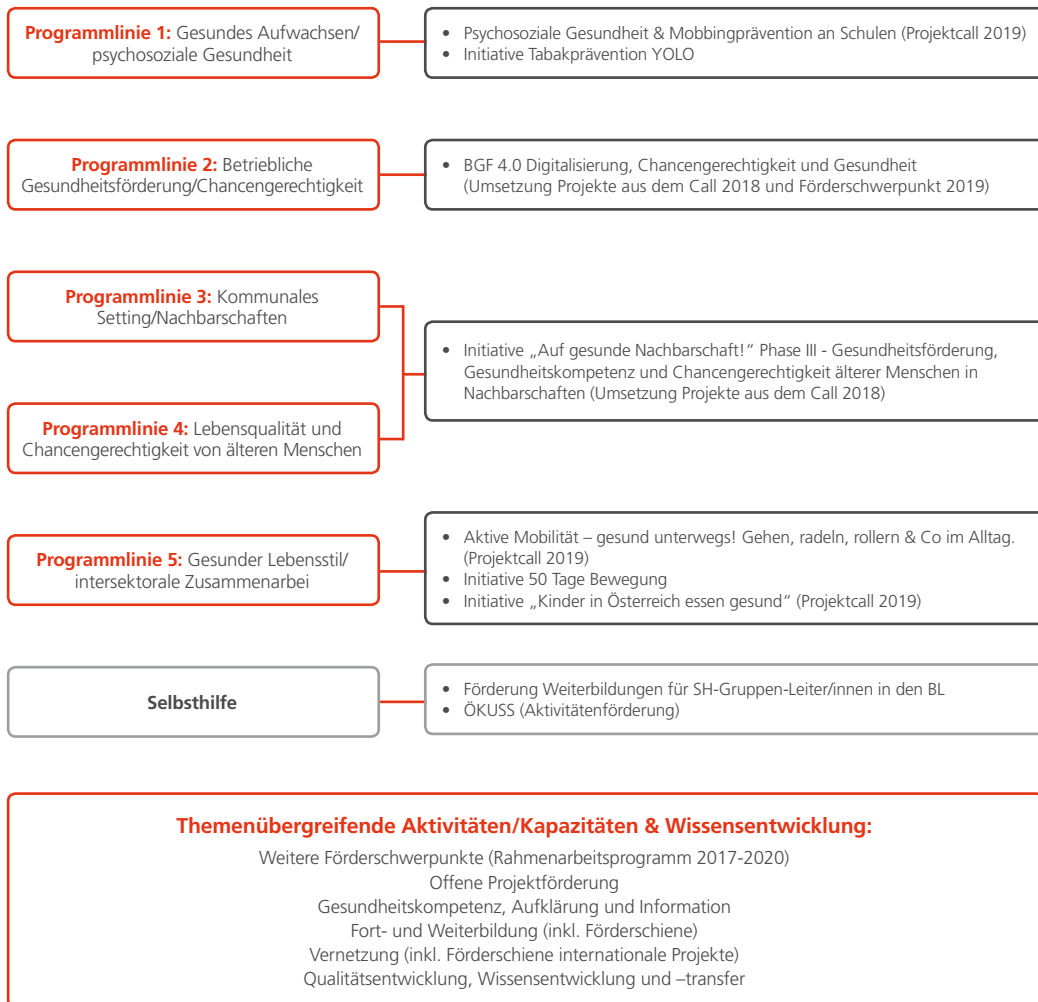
**Programmlinie 1:** Gesundes Aufwachsen/ psychosoziale Gesundheit

- Psychosoziale Gesundheit & Mobbingprävention an Schulen (Projektcall 2019)
- Initiative Tabakprävention YOLO

**Programmlinie 2:** Betriebliche Gesundheitsförderung/Chancengerechtigkeit

- BGF 4.0 Digitalisierung, Chancengerechtigkeit und Gesundheit (Umsetzung Projekte aus dem Call 2018 und Förderschwerpunkt 2019)

**Programmlinie 3:** Kommunales Setting/Nachbarschaften

**Programmlinie 4:** Lebensqualität und Chancengerechtigkeit von älteren Menschen

- Initiative „Auf gesunde Nachbarschaft!" Phase III - Gesundheitsförderung, Gesundheitskompetenz und Chancengerechtigkeit älterer Menschen in Nachbarschaften (Umsetzung Projekte aus dem Call 2018)

**Programmlinie 5:** Gesunder Lebensstil/ intersektorale Zusammenarbei

- Aktive Mobilität – gesund unterwegs! Gehen, radeln, rollern & Co im Alltag. (Projektcall 2019)
- Initiative 50 Tage Bewegung
- Initiative „Kinder in Österreich essen gesund" (Projektcall 2019)

**Selbsthilfe**

- Förderung Weiterbildungen für SH-Gruppen-Leiter/innen in den BL
- ÖKUSS (Aktivitätenförderung)

**Themenübergreifende Aktivitäten/Kapazitäten & Wissensentwicklung:**

Weitere Förderschwerpunkte (Rahmenarbeitsprogramm 2017-2020)
Offene Projektförderung
Gesundheitskompetenz, Aufklärung und Information
Fort- und Weiterbildung (inkl. Förderschiene)
Vernetzung (inkl. Förderschiene internationale Projekte)
Qualitätsentwicklung, Wissensentwicklung und –transfer